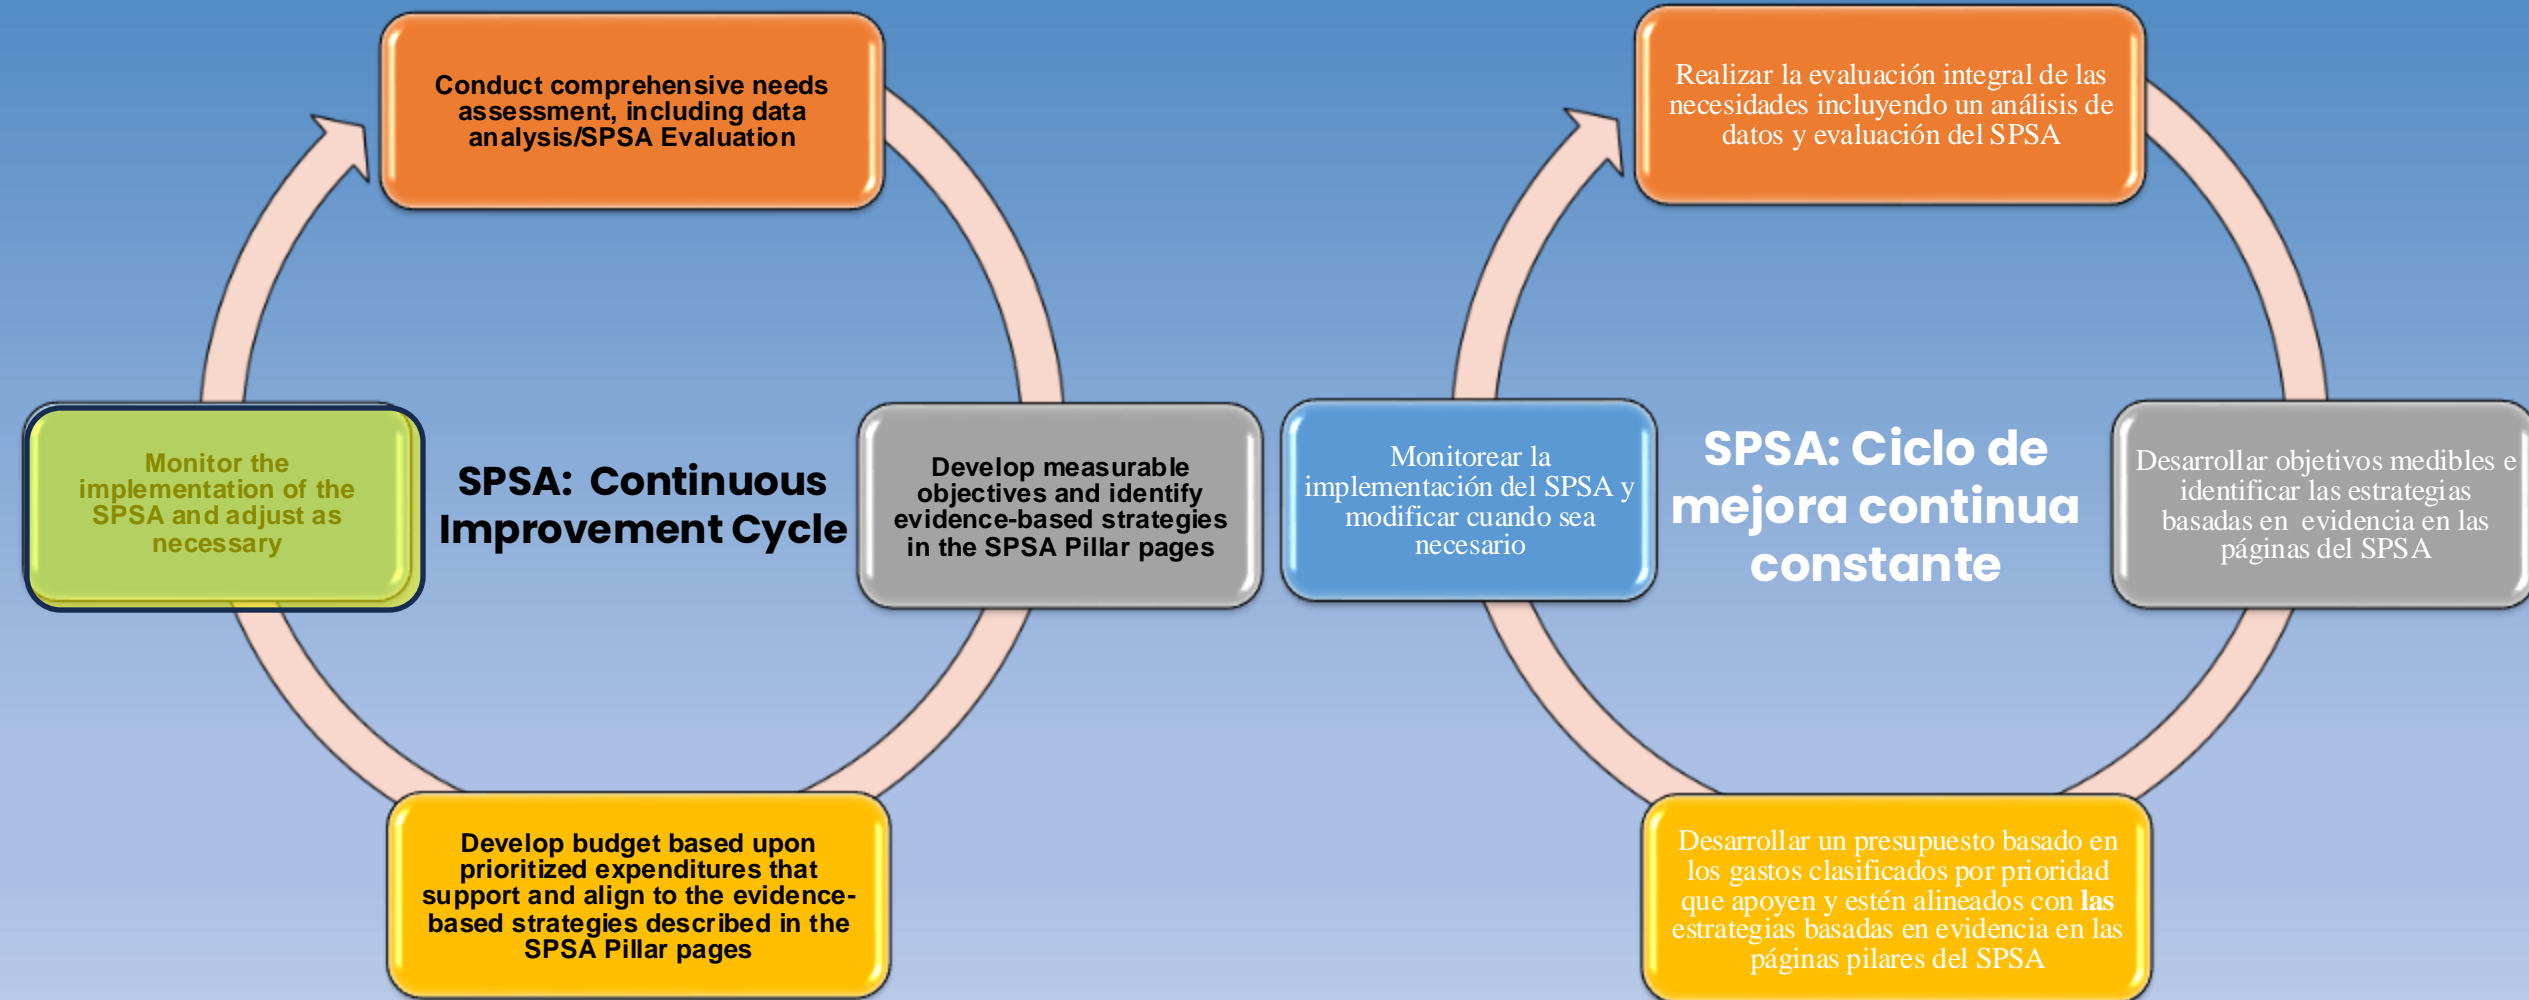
Conduct comprehensive needs assessment, including data analysis/SPSA Evaluation

SPSA: Continuous Improvement Cycle

Develop measurable objectives and identify evidence-based strategies in the SPSA Pillar pages

Develop budget based upon prioritized expenditures that support and align to the evidence-based strategies described in the SPSA Pillar pages

Monitor the implementation of the SPSA and adjust as necessary

Realizar la evaluación integral de las necesidades incluyendo un análisis de datos y evaluación del SPSA

SPSA: Ciclo de mejora continua constante

Desarrollar objetivos medibles e identificar las estrategias basadas en evidencia en las páginas del SPSA

Desarrollar un presupuesto basado en los gastos clasificados por prioridad que apoyen y estén alineados con las estrategias basadas en evidencia en las páginas pilares del SPSA

Monitorear la implementación del SPSA y modificar cuando sea necesario